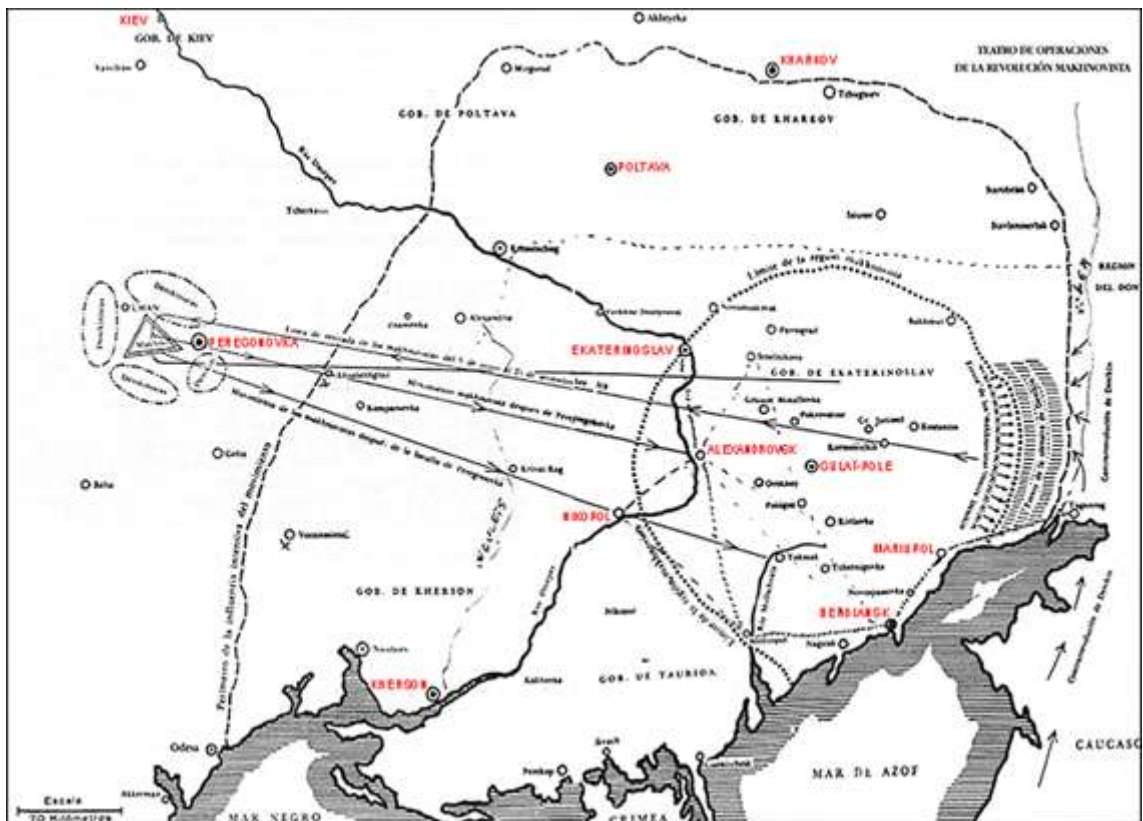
KIEV
GOB. DE KIEV
Akhtyrka
TEATRO DE OPERACIONES DE LA REVOLUCIÓN MAKHNOVISTA
KHARKOV
Mirgorod
Tchuguev
GOB. DE POLTAVA
GOB. DE KHARKOV
POLTAVA
Tcherkassy
Izium
Kremenchug
REGION DEL DON
Línea de la región makhnovista
UMAN
PEREGONOVKA
Sinelnikovo
Pavlograd
EKATERINOSLAV
GOB. DE EKATERINOSLAV
ALEXANDROVSK
GULAI-POLE
Krivoi Rog
Orekhov
NIKOPOL
Berdiansk
MARIUPOL
BERDIANSK
GOB. DE KHERSON
Tokmak
Melitopol
Nikolaev
KHERSON
Kakhovka
GOB. DE TAURIDA
Nogaisk
Odesa
Perekop
MAR DE AZOF
CAUCASO
MAR NEGRO
CRIMEA
Escala
70 Kilómetros